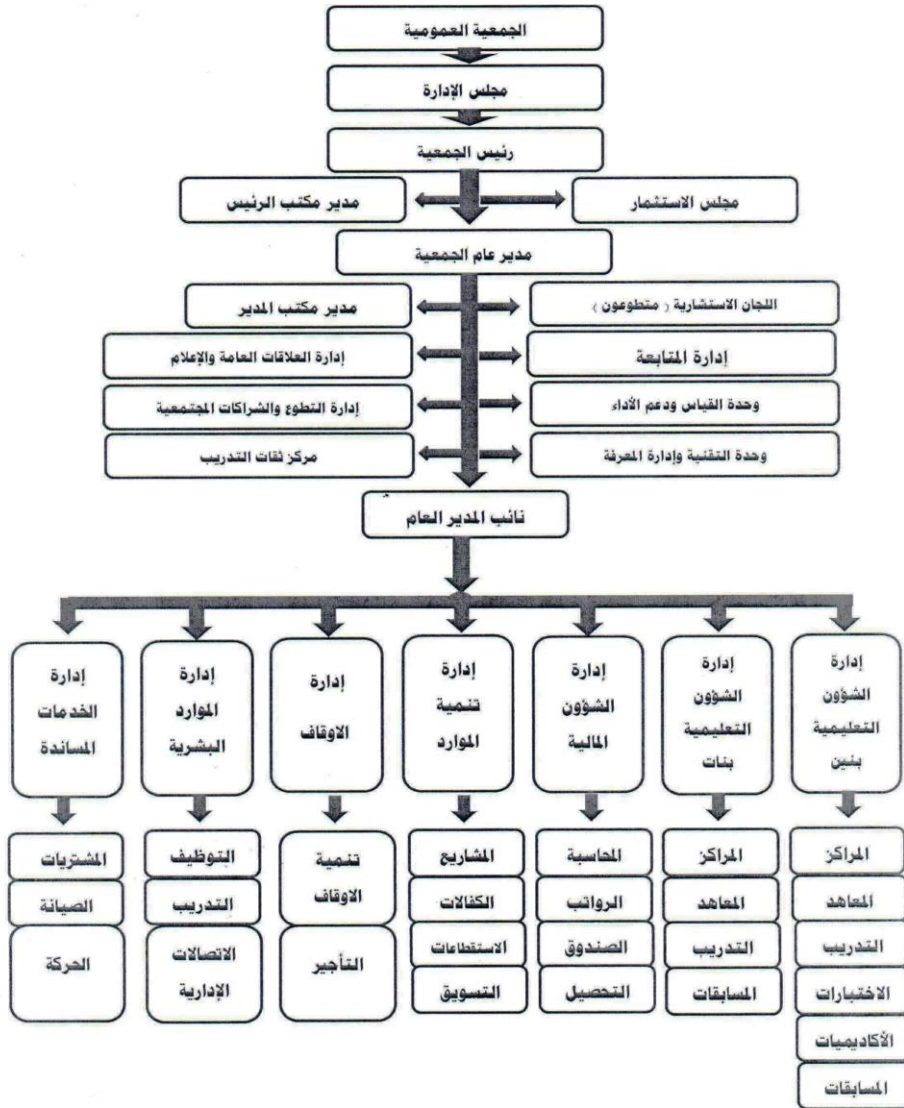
الجمعية العمومية

مجلس الإدارة

رئيس الجمعية

مجلس الاستثمار

مدير مكتب الرئيس

مدير عام الجمعية

اللجان الاستشارية ( متطوعون )

مدير مكتب المدير

إدارة المتابعة

إدارة العلاقات العامة والإعلام

وحدة القياس ودعم الأداء

إدارة التطوع والشراكات المجتمعية

وحدة التقنية وإدارة المعرفة

مركز ثقات التدريب

نائب المدير العام

إدارة الشؤون التعليمية بنين

إدارة الشؤون التعليمية بنات

إدارة الشؤون المالية

إدارة تنمية الموارد

إدارة الاوقاف

إدارة الموارد البشرية

إدارة الخدمات المساندة

المراكز
المعاهد
التدريب
الاختبارات
الأكاديميات
المسابقات

المراكز
المعاهد
التدريب
المسابقات

المحاسبة
الرواتب
الصندوق
التحصيل

المشاريع
الكفالات
الاستقطاعات
التسويق

تنمية الاوقاف
التأجير

التوظيف
التدريب
الاتصالات الإدارية

المشتريات
الصيانة
الحركة